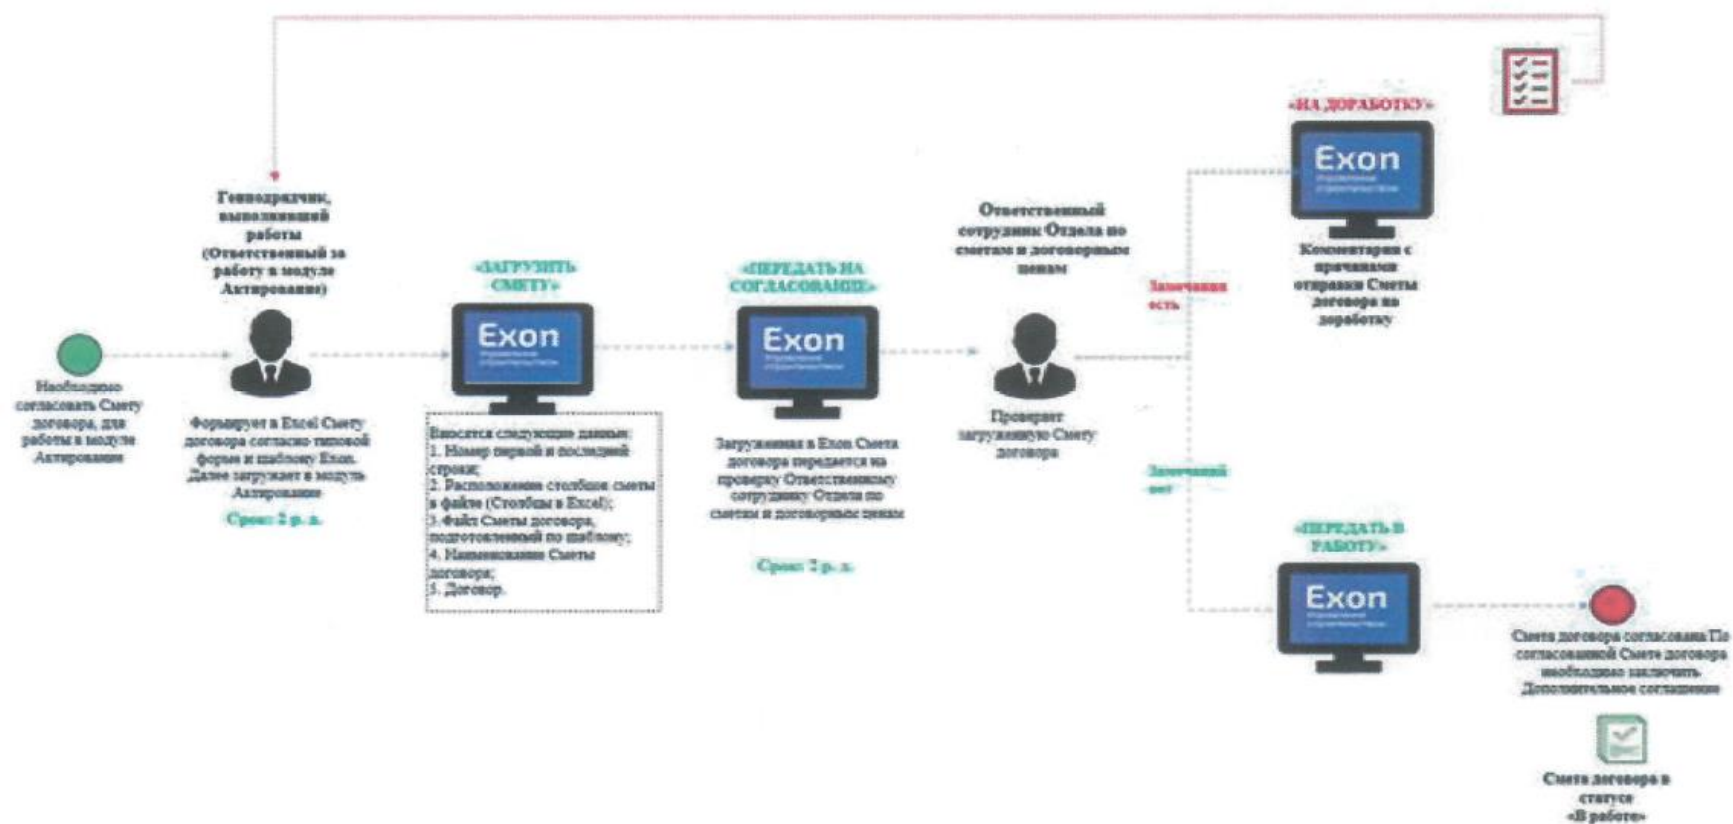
Необходимо согласовать Смету договора, для работы в модуле Актирование

Генподрядчик, выполняющий работы (Ответственный за работу в модуле Актирование)

Формирует в Excel Смету договора согласно типовой форме и шаблону Exon. Далее загружает в модуле Актирование

Срок: 2 р. д.

«ЗАГРУЗИТЬ СМЕТУ»

Exon

Вносятся следующие данные:
1. Номер первой и последней строки;
2. Расположение столбцов сметы в файле (Столбцы в Excel);
3. Файл Сметы договора, подготовленный по шаблону;
4. Наименование Сметы договора;
5. Договор.

«ПЕРЕДАТЬ НА СОГЛАСОВАНИЕ»

Exon

Загруженная в Exon Смета договора передается на проверку Ответственному сотруднику Отдела по сметам и договорным ценам

Срок: 2 р. д.

Ответственный сотрудник Отдела по сметам и договорным ценам

Проверяет загруженную Смету договора

Замечания есть

Замечаний нет

«НА ДОРАБОТКУ»

Exon

Комментарии с причинами отправки Сметы договора на доработку

«ПЕРЕДАТЬ В РАБОТУ»

Exon

Смета договора согласована По согласованной Смете договора необходимо заключить Дополнительное соглашение

Смета договора в статусе «В работе»